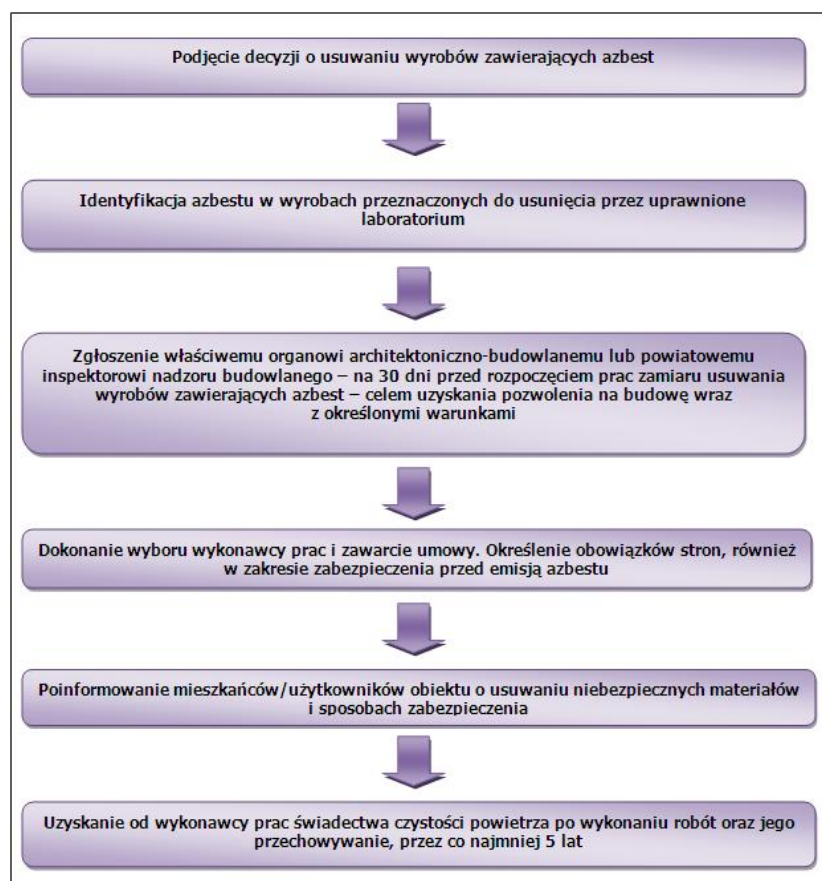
Podjęcie decyzji o usuwaniu wyrobów zawierających azbest

Identyfikacja azbestu w wyrobach przeznaczonych do usunięcia przez uprawnione laboratorium

Zgłoszenie właściwemu organowi architektoniczno-budowlanemu lub powiatowemu inspektorowi nadzoru budowlanego – na 30 dni przed rozpoczęciem prac zamiaru usuwania wyrobów zawierających azbest – celem uzyskania pozwolenia na budowę wraz z określonymi warunkami

Dokonanie wyboru wykonawcy prac i zawarcie umowy. Określenie obowiązków stron, również w zakresie zabezpieczenia przed emisją azbestu

Poinformowanie mieszkańców/użytkowników obiektu o usuwaniu niebezpiecznych materiałów i sposobach zabezpieczenia

Uzyskanie od wykonawcy prac świadectwa czystości powietrza po wykonaniu robót oraz jego przechowywanie, przez co najmniej 5 lat